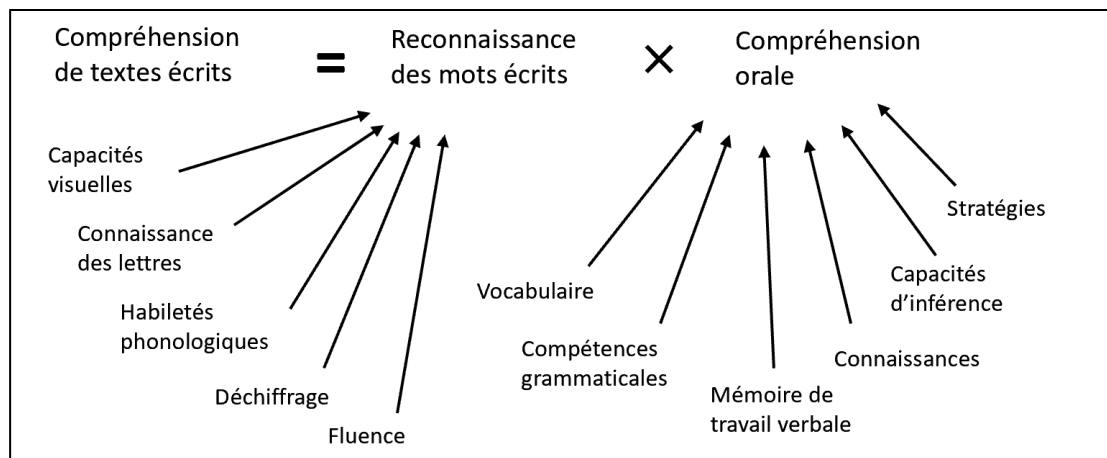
Compréhension de textes écrits = Reconnaissance des mots écrits × Compréhension orale

Capacités visuelles

Connaissance des lettres

Habiletés phonologiques

Déchiffrage

Fluence

Vocabulaire

Compétences grammaticales

Mémoire de travail verbale

Connaissances

Capacités d'inférence

Stratégies